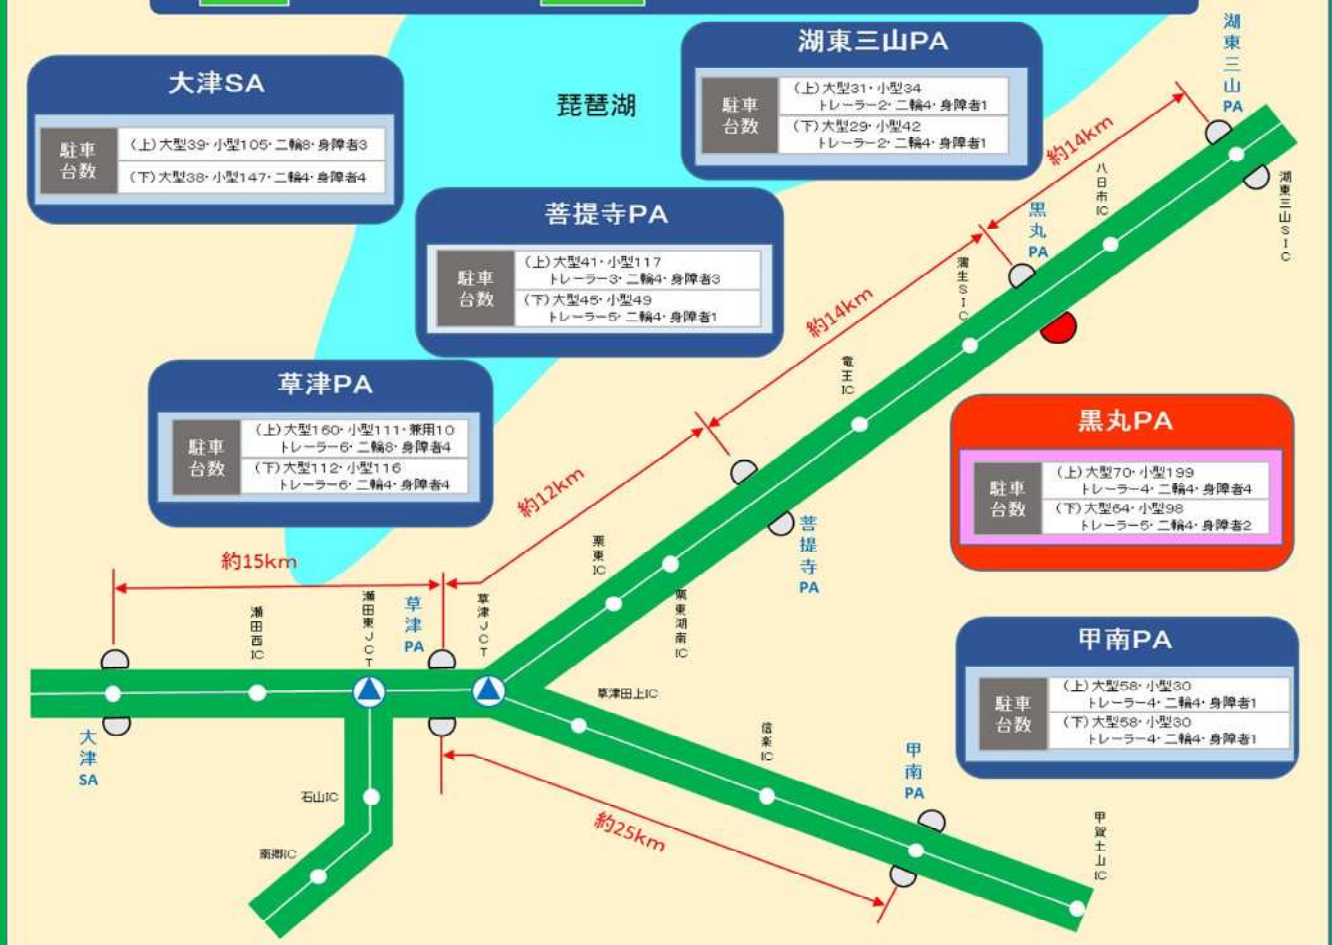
大津SA

| 駐車台数 | (上)大型39・小型105・二輪8・身障者3 |
|---|---|
| | (下)大型38・小型147・二輪4・身障者4 |

琵琶湖

湖東三山PA

| 駐車台数 | (上)大型31・小型34 トレーラー2・二輪4・身障者1 |
|---|---|
| | (下)大型29・小型42 トレーラー2・二輪4・身障者1 |

菩提寺PA

| 駐車台数 | (上)大型41・小型117 トレーラー3・二輪4・身障者3 |
|---|---|
| | (下)大型45・小型49 トレーラー5・二輪4・身障者1 |

草津PA

| 駐車台数 | (上)大型160・小型111・兼用10 トレーラー6・二輪8・身障者4 |
|---|---|
| | (下)大型112・小型116 トレーラー6・二輪4・身障者4 |

黒丸PA

| 駐車台数 | (上)大型70・小型199 トレーラー4・二輪4・身障者4 |
|---|---|
| | (下)大型64・小型98 トレーラー5・二輪4・身障者2 |

甲南PA

| 駐車台数 | (上)大型58・小型30 トレーラー4・二輪4・身障者1 |
|---|---|
| | (下)大型58・小型30 トレーラー4・二輪4・身障者1 |

湖東三山PA
約14km
八日市IC
湖東三山SIC
黒丸PA
蒲生SIC
約14km
竜王IC
約12km
菩提寺PA
栗東IC
栗東湖南IC
約15km
瀬田西IC
瀬田東JCT
草津PA
草津JCT
草津田上IC
信楽IC
大津SA
石山IC
南郷IC
甲南PA
約25km
甲賀土山IC